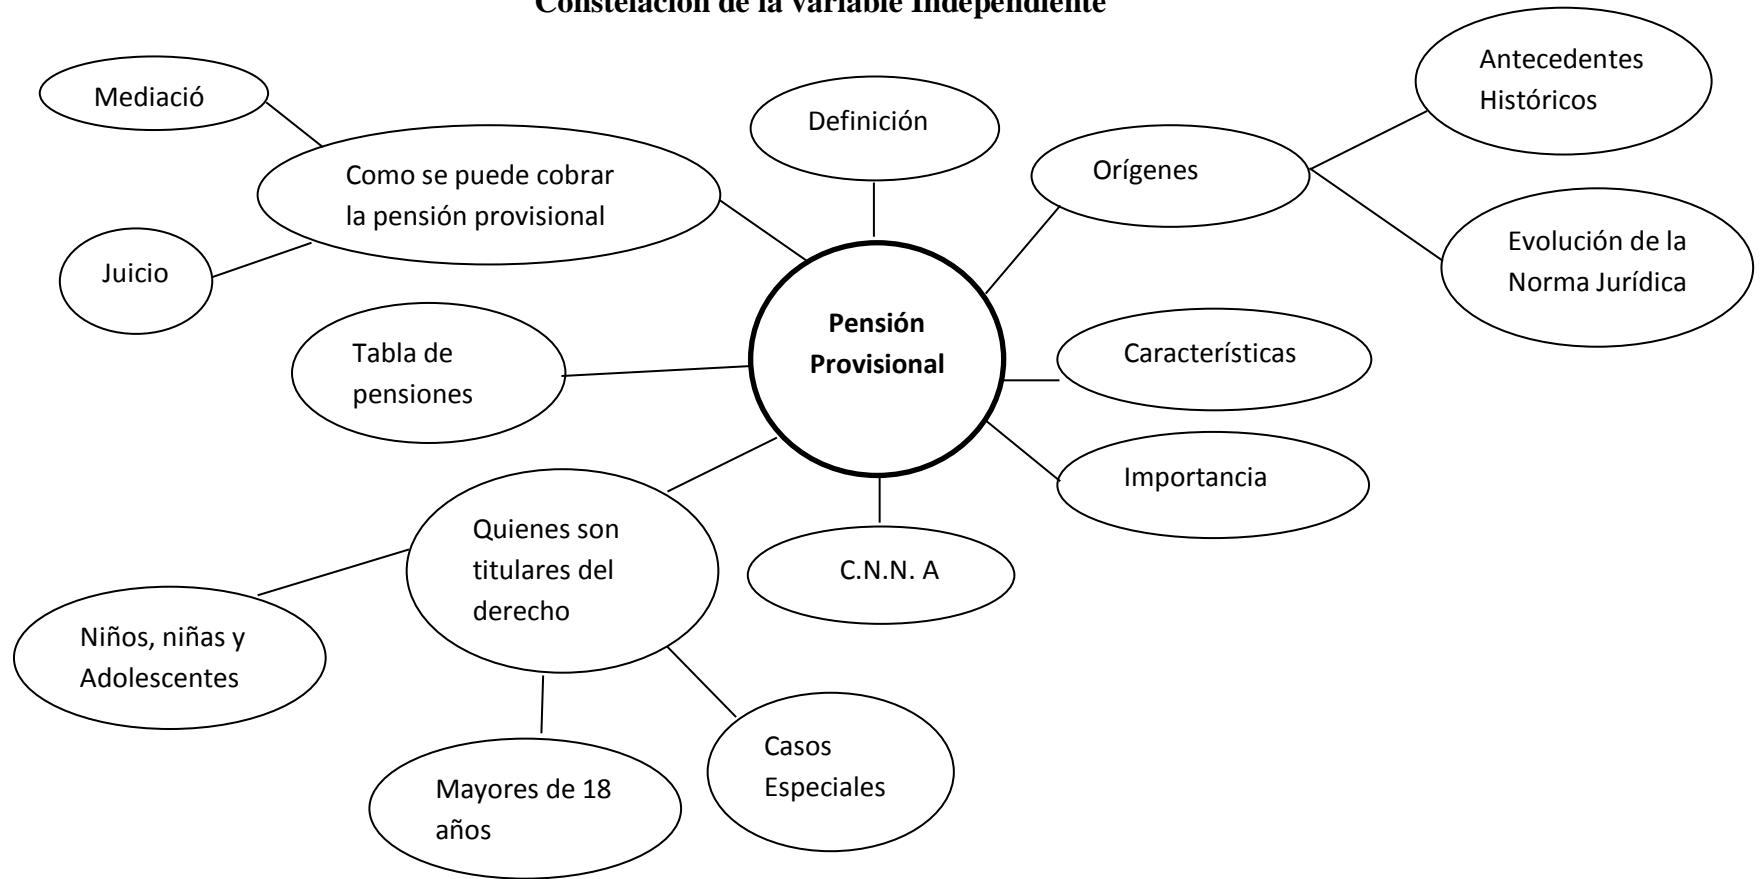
Constelación de la variable Independiente

Mediació

Definición

Antecedentes Históricos

Como se puede cobrar la pensión provisional

Orígenes

Juicio

Evolución de la Norma Jurídica

Tabla de pensiones

Pensión Provisional

Características

Importancia

Quienes son titulares del derecho

C.N.N. A

Niños, niñas y Adolescentes

Casos Especiales

Mayores de 18 años